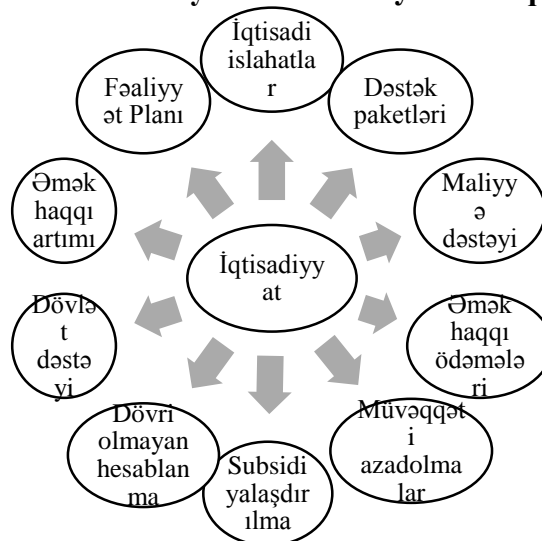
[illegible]

İqtisadi islahatlar

Dəstək paketləri

Fəaliyyət Planı

Əmək haqqı artımı

Maliyyə dəstəyi

İqtisadiyyat

Dövlət dəstəyi

Əmək haqqı ödəmələri

Dövri olmayan hesablanma

Subsidiyalaşdırılma

Müvəqqəti azadolmalar